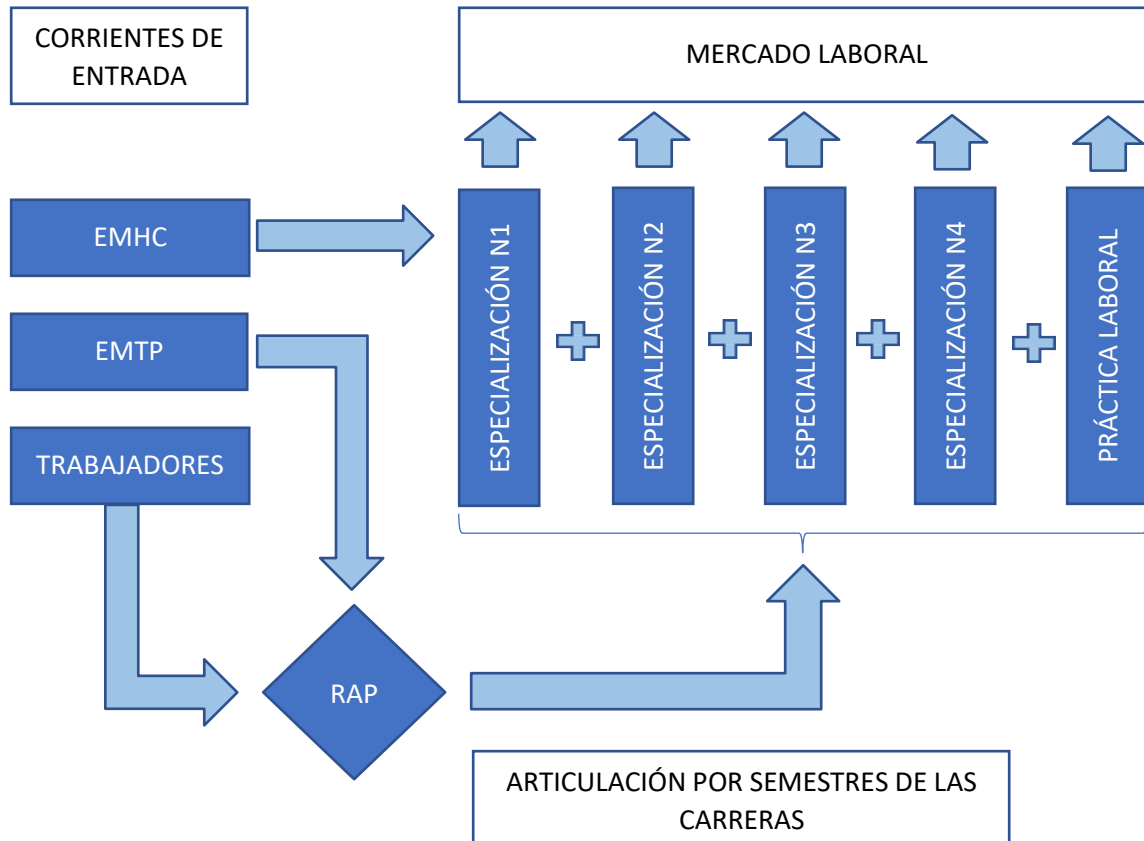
CORRIENTES DE ENTRADA

MERCADO LABORAL

EMHC

EMTP

TRABAJADORES

ESPECIALIZACIÓN N1

ESPECIALIZACIÓN N2

ESPECIALIZACIÓN N3

ESPECIALIZACIÓN N4

PRÁCTICA LABORAL

RAP

ARTICULACIÓN POR SEMESTRES DE LAS CARRERAS